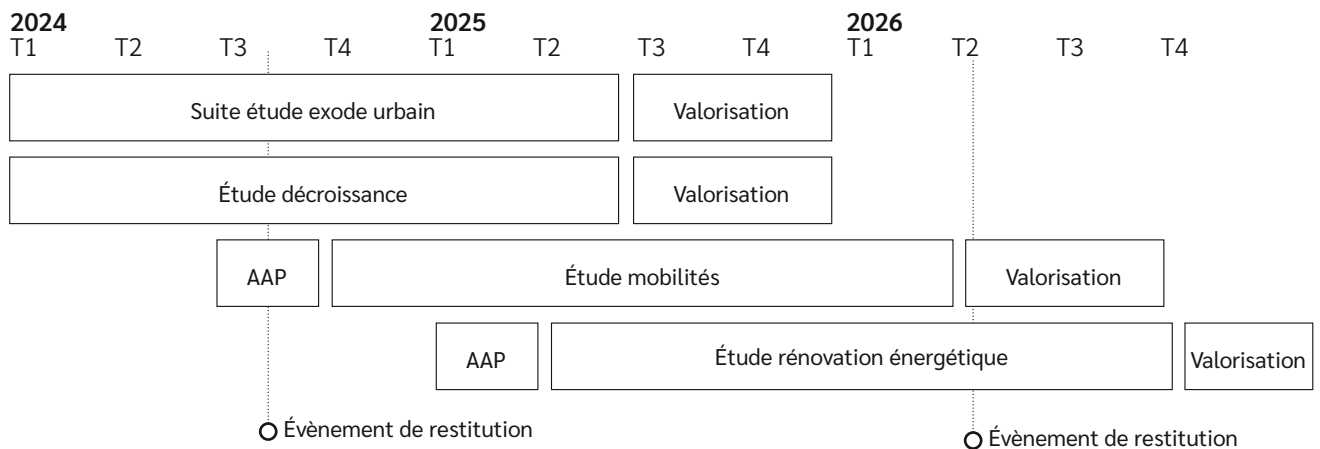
2024
T1 T2 T3 T4
2025
T1 T2 T3 T4
2026
T1 T2 T3 T4

Suite étude exode urbain

Valorisation

Étude décroissance

Valorisation

AAP

Étude mobilités

Valorisation

AAP

Étude rénovation énergétique

Valorisation

Évènement de restitution

Évènement de restitution